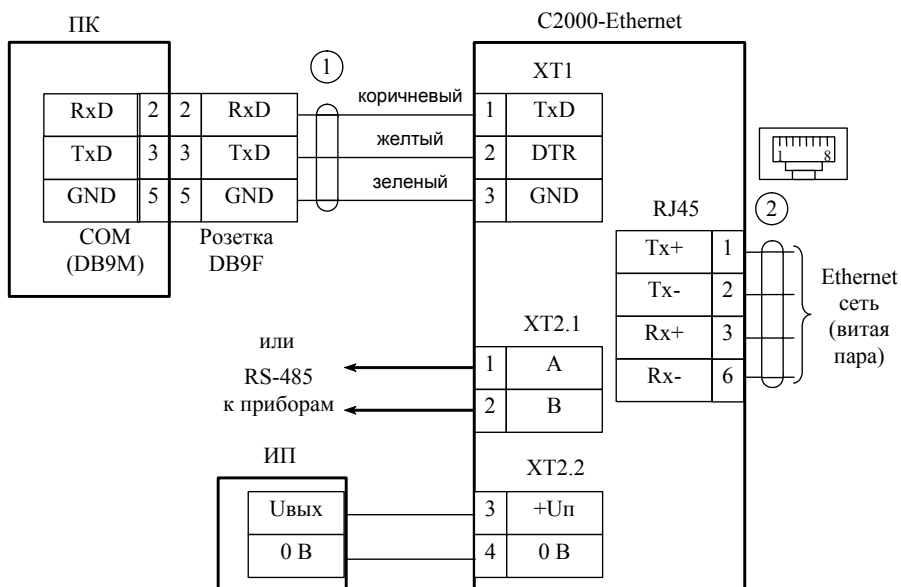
ПК

| RxD | 2 |
|---|---|
| TxD | 3 |
| GND | 5 |

COM (DB9M)

| 2 | RxD |
|---|---|
| 3 | TxD |
| 5 | GND |

Розетка DB9F

1

коричневый
желтый
зеленый

С2000-Ethernet

XT1

| 1 | TxD |
|---|---|
| 2 | DTR |
| 3 | GND |

1 8

RJ45

2

| Tx+ | 1 |
|---|---|
| Tx- | 2 |
| Rx+ | 3 |
| Rx- | 6 |

Ethernet сеть (витая пара)

или
RS-485
к приборам

XT2.1

| 1 | A |
|---|---|
| 2 | B |

ИП

| Uвых |
|---|
| 0 В |

XT2.2

| 3 | +Uп |
|---|---|
| 4 | 0 В |